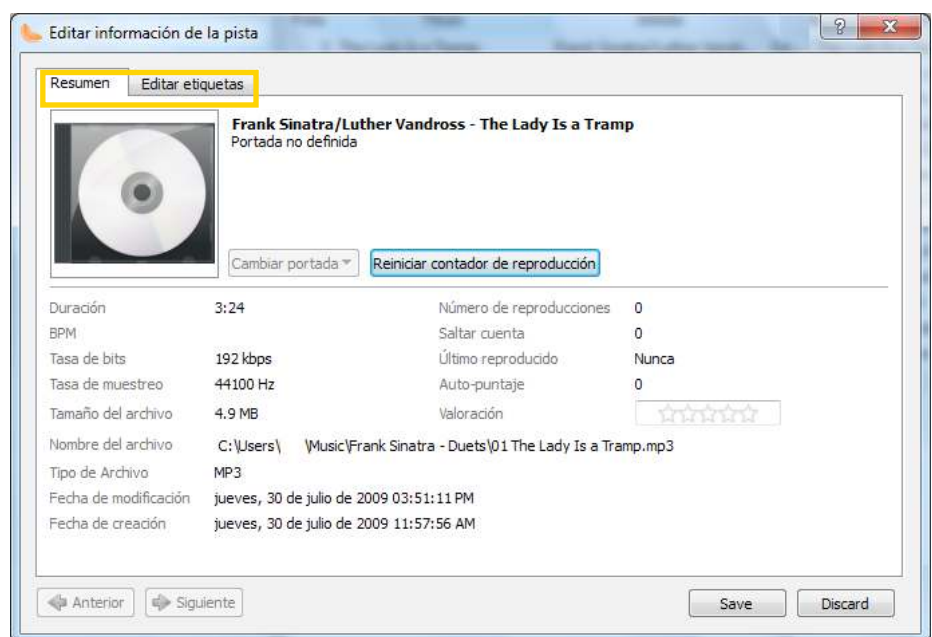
Editar información de la pista

Resumen | Editar etiquetas

**Frank Sinatra/Luther Vandross - The Lady Is a Tramp**
Portada no definida

Cambiar portada | Reiniciar contador de reproducción

| | | | |
|---|---|---|---|
| Duración | 3:24 | Número de reproducciones | 0 |
| BPM | | Saltar cuenta | 0 |
| Tasa de bits | 192 kbps | Último reproducido | Nunca |
| Tasa de muestreo | 44100 Hz | Auto-puntaje | 0 |
| Tamaño del archivo | 4.9 MB | Valoración | |
| Nombre del archivo | C:\Users\ \Music\Frank Sinatra - Duets\01 The Lady Is a Tramp.mp3 | | |
| Tipo de Archivo | MP3 | | |
| Fecha de modificación | jueves, 30 de julio de 2009 03:51:11 PM | | |
| Fecha de creación | jueves, 30 de julio de 2009 11:57:56 AM | | |

Anterior | Siguiente | Save | Discard